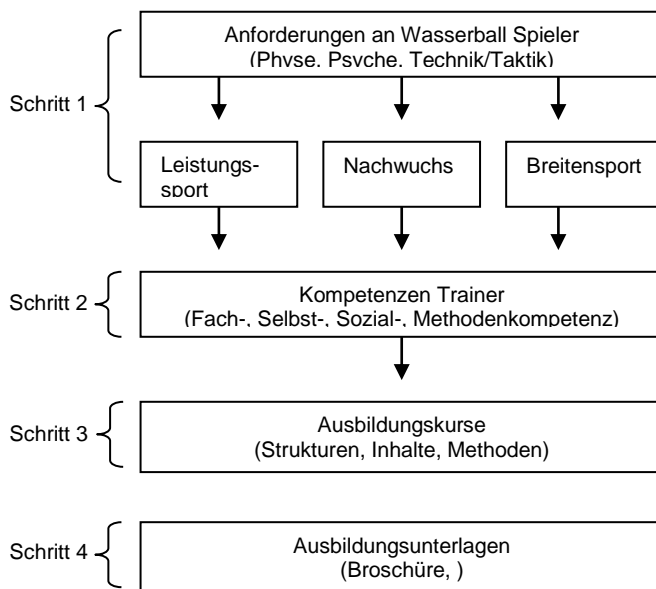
Schritt 1

Anforderungen an Wasserball Spieler (Physe, Psyche, Technik/Taktik)

Leistungssport

Nachwuchs

Breitensport

Schritt 2

Kompetenzen Trainer (Fach-, Selbst-, Sozial-, Methodenkompetenz)

Schritt 3

Ausbildungskurse (Strukturen, Inhalte, Methoden)

Schritt 4

Ausbildungsunterlagen (Broschüre, )